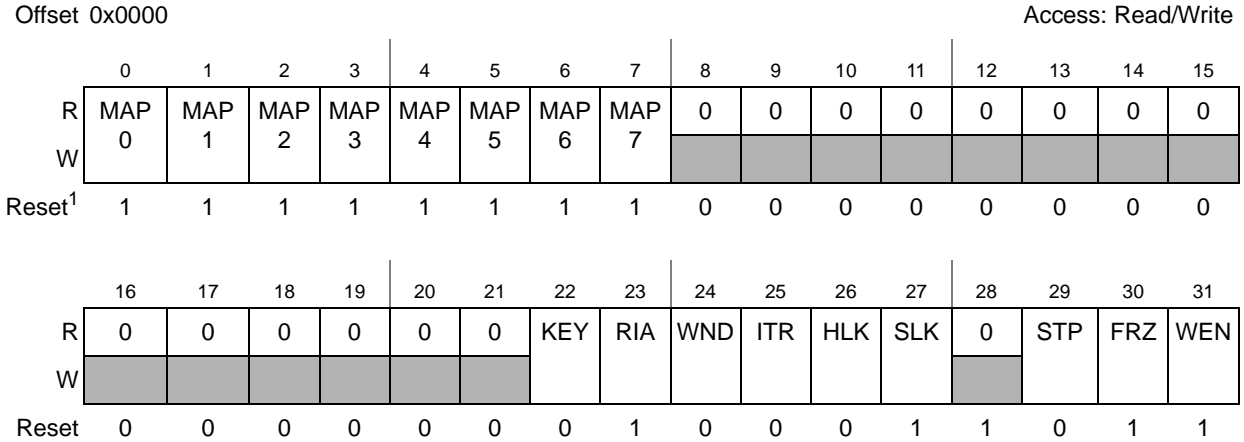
Offset 0x0000

Access: Read/Write

| | 0 | 1 | 2 | 3 | 4 | 5 | 6 | 7 | 8 | 9 | 10 | 11 | 12 | 13 | 14 | 15 |
|---|---|---|---|---|---|---|---|---|---|---|---|---|---|---|---|---|
| R | MAP 0 | MAP 1 | MAP 2 | MAP 3 | MAP 4 | MAP 5 | MAP 6 | MAP 7 | 0 | 0 | 0 | 0 | 0 | 0 | 0 | 0 |
| W | | | | | | | | | | | | | | | | |
| Reset$^1$ | 1 | 1 | 1 | 1 | 1 | 1 | 1 | 1 | 0 | 0 | 0 | 0 | 0 | 0 | 0 | 0 |

| | 16 | 17 | 18 | 19 | 20 | 21 | 22 | 23 | 24 | 25 | 26 | 27 | 28 | 29 | 30 | 31 |
|---|---|---|---|---|---|---|---|---|---|---|---|---|---|---|---|---|
| R | 0 | 0 | 0 | 0 | 0 | 0 | KEY | RIA | WND | ITR | HLK | SLK | 0 | STP | FRZ | WEN |
| W | | | | | | | | | | | | | | | | |
| Reset | 0 | 0 | 0 | 0 | 0 | 0 | 0 | 1 | 0 | 0 | 0 | 1 | 1 | 0 | 1 | 1 |